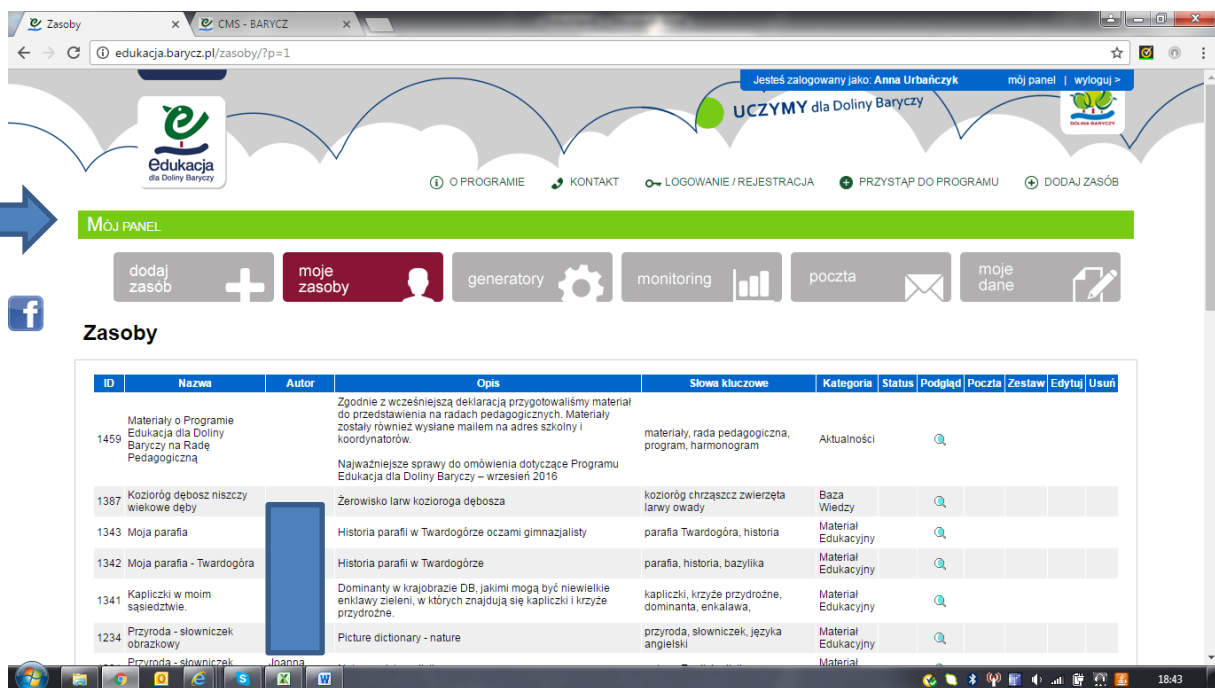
Zasoby × CMS - BARYCZ ×

edukacja.barycz.pl/zasoby/?p=1

Jesteś zalogowany jako: Anna Urbańczyk mój panel | wyloguj >

UCZYMY dla Doliny Baryczy

Edukacja dla Doliny Baryczy

DOLINA BARYCZY

O PROGRAMIE KONTAKT LOGOWANIE / REJESTRACJA PRZYSTĄP DO PROGRAMU DODAJ ZASÓB

MÓJ PANEL

dodaj zasób moje zasoby generatory monitoring poczta moje dane

Zasoby

| ID | Nazwa | Autor | Opis | Słowa kluczowe | Kategoria | Status | Podgląd | Poczta | Zestaw | Edytuj | Usuń |
|---|---|---|---|---|---|---|---|---|---|---|---|
| 1459 | Materiały o Programie Edukacja dla Doliny Baryczy na Radę Pedagogiczną | | Zgodnie z wcześniejszą deklaracją przygotowaliśmy materiał do przedstawienia na radach pedagogicznych. Materiały zostały również wysłane mailem na adres szkolny i koordynatorów. Najważniejsze sprawy do omówienia dotyczące Programu Edukacja dla Doliny Baryczy – wrzesień 2016 | materiały, rada pedagogiczna, program, harmonogram | Aktualności | | | | | | |
| 1387 | Kozioróg dębosz niszczy wiekowe dęby | | Żerowisko larw kozioroga dębosza | kozioróg chrząszcz zwierzęta larwy owady | Baza Wiedzy | | | | | | |
| 1343 | Moja parafia | | Historia parafii w Twardogórze oczami gimnazjalisty | parafia Twardogóra, historia | Materiał Edukacyjny | | | | | | |
| 1342 | Moja parafia - Twardogóra | | Historia parafii w Twardogórze | parafia, historia, bazylika | Materiał Edukacyjny | | | | | | |
| 1341 | Kapliczki w moim sąsiedztwie. | | Dominanty w krajobrazie DB, jakimi mogą być niewielkie enklawy zieleni, w których znajdują się kapliczki i krzyże przydrożne. | kapliczki, krzyże przydrożne, dominanta, enklawa, | Materiał Edukacyjny | | | | | | |
| 1234 | Przyroda - słowniczek obrazkowy | | Picture dictionary - nature | przyroda, słowniczek, języka angielski | Materiał Edukacyjny | | | | | | |
| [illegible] | Przyroda - słowniczek | Joanna | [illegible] | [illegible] | Materiał | | | | | | |

18:43